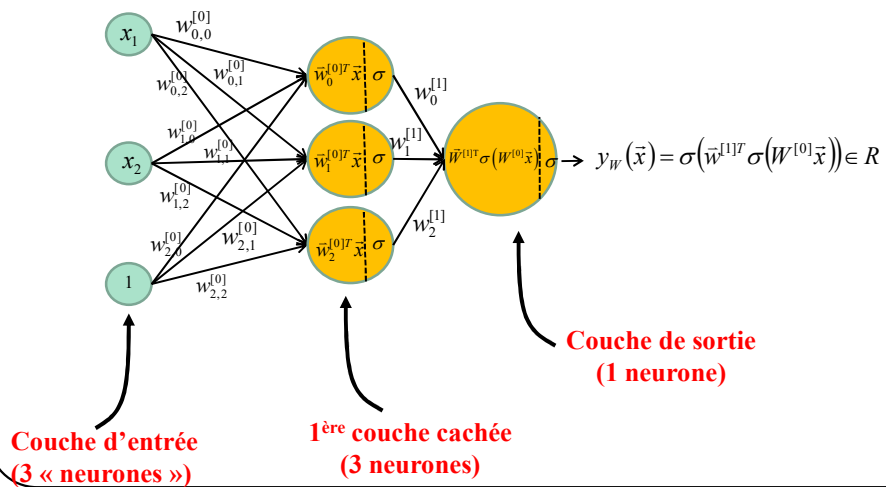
$x_1$

$w_{0,0}^{[0]}$

$w_{0,1}^{[0]}$

$w_{0,2}^{[0]}$

$w_{1,0}^{[0]}$

$w_{1,1}^{[0]}$

$x_2$

$w_{1,2}^{[0]}$

$w_{2,0}^{[0]}$

$w_{2,1}^{[0]}$

1

$w_{2,2}^{[0]}$

$\vec{w}_0^{[0]T}\vec{x}$ $\sigma$

$\vec{w}_1^{[0]T}\vec{x}$ $\sigma$

$\vec{w}_2^{[0]T}\vec{x}$ $\sigma$

$w_0^{[1]}$

$w_1^{[1]}$

$w_2^{[1]}$

$\vec{W}^{[1]T}\sigma\left(W^{[0]}\vec{x}\right)$ $\sigma$

$y_W\left(\vec{x}\right) = \sigma\left(\vec{w}^{[1]T}\sigma\left(W^{[0]}\vec{x}\right)\right) \in R$

Couche de sortie
(1 neurone)

Couche d'entrée
(3 « neurones »)

1$^{ère}$ couche cachée
(3 neurones)